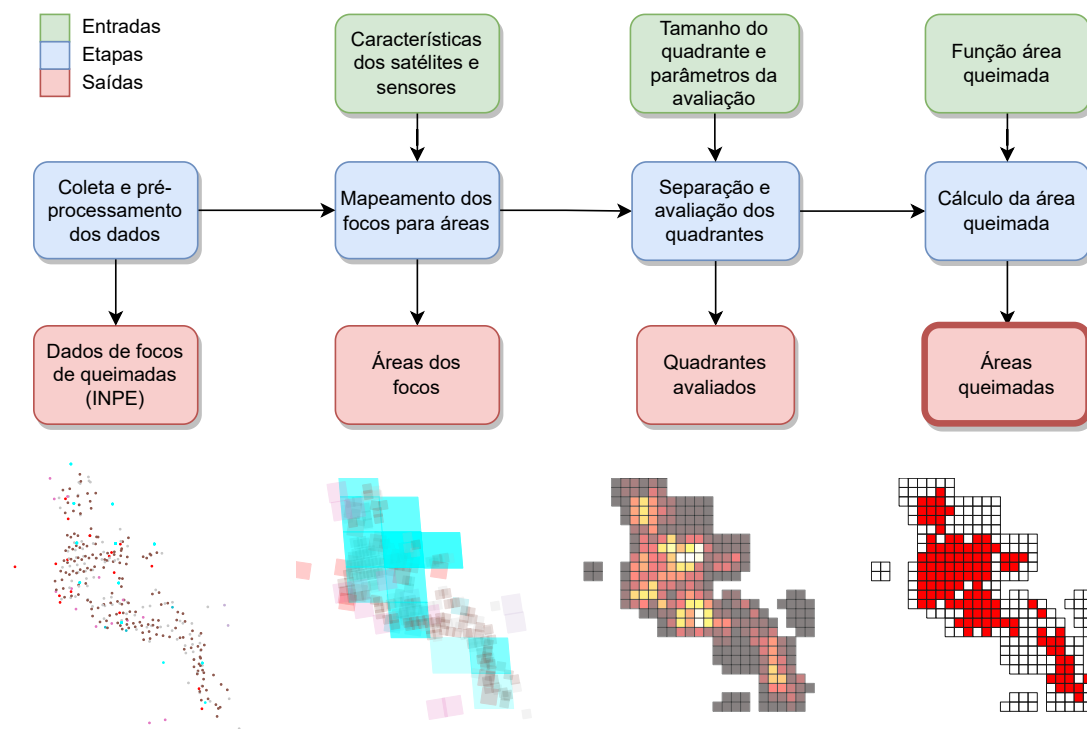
Entradas
Etapas
Saídas

Características dos satélites e sensores

Tamanho do quadrante e parâmetros da avaliação

Função área queimada

Coleta e pré-processamento dos dados

Mapeamento dos focos para áreas

Separação e avaliação dos quadrantes

Cálculo da área queimada

Dados de focos de queimadas (INPE)

Áreas dos focos

Quadrantes avaliados

Áreas queimadas